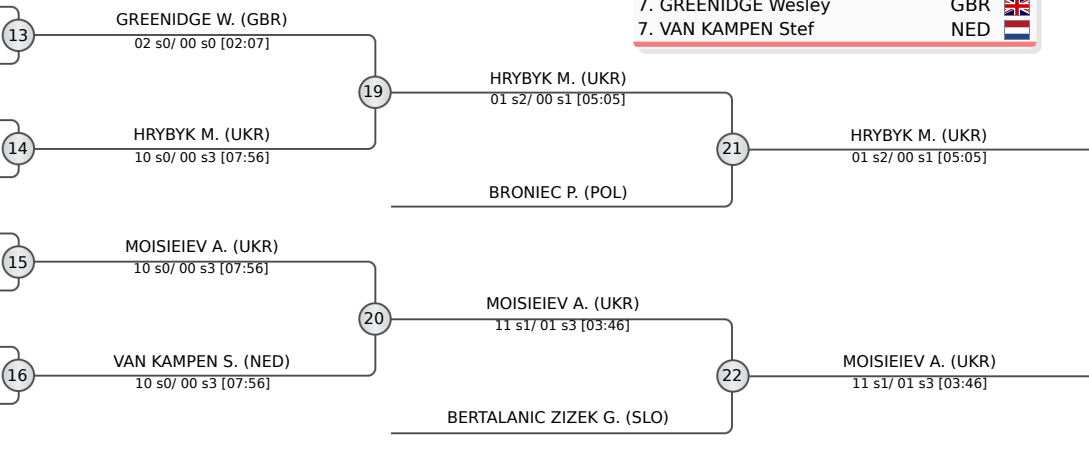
7. GREENIDGE Wesley GBR
7. VAN KAMPEN Stef NED

13
GREENIDGE W. (GBR)
02 s0/ 00 s0 [02:07]

19
HRYBYK M. (UKR)
01 s2/ 00 s1 [05:05]

14
HRYBYK M. (UKR)
10 s0/ 00 s3 [07:56]

21
HRYBYK M. (UKR)
01 s2/ 00 s1 [05:05]

BRONIEC P. (POL)

15
MOISIEIEV A. (UKR)
10 s0/ 00 s3 [07:56]

20
MOISIEIEV A. (UKR)
11 s1/ 01 s3 [03:46]

16
VAN KAMPEN S. (NED)
10 s0/ 00 s3 [07:56]

22
MOISIEIEV A. (UKR)
11 s1/ 01 s3 [03:46]

BERTALANIC ZIZEK G. (SLO)